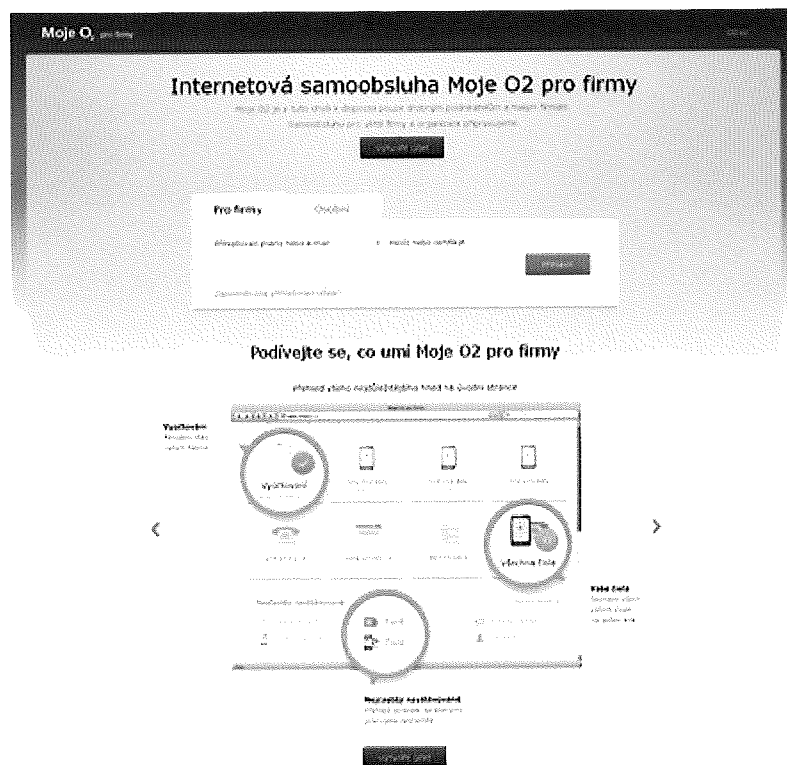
Moje O2 pro firmy

Internetová samoobsluha Moje O2 pro firmy

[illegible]

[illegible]

Pro firmy

Občané

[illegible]

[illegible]

Přihlásit

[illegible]

Podívejte se, co umí Moje O2 pro firmy

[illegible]

Vyúčtování

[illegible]

Všechna čísla

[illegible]

Nejčastější nastavení

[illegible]

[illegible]

‹

›